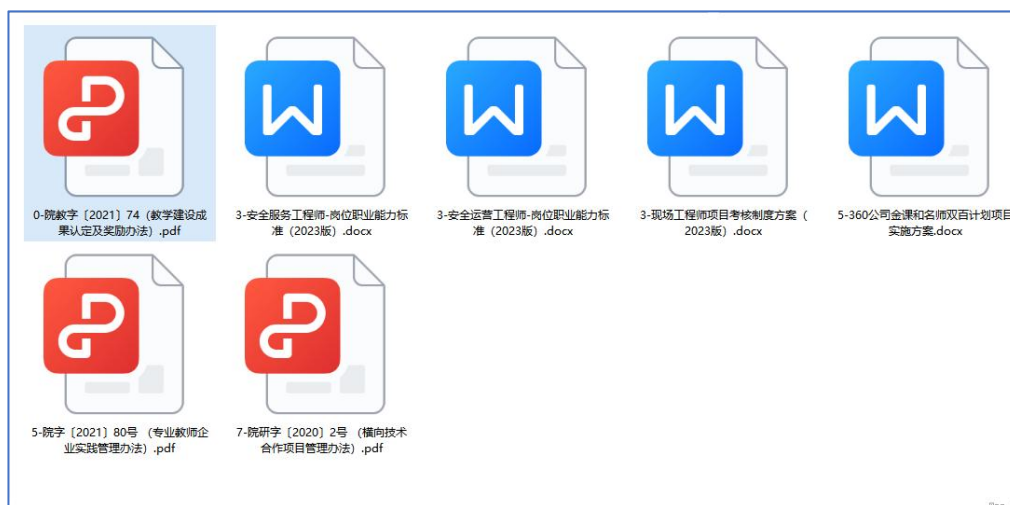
0-院教字〔2021〕74（教学建设成果认定及奖励办法）.pdf

3-安全服务工程师-岗位职业能力标准（2023版）.docx

3-安全运营工程师-岗位职业能力标准（2023版）.docx

3-现场工程师项目考核制度方案（2023版）.docx

5-360公司金课和名师双百计划项目实施方案.docx

5-院字〔2021〕80号（专业教师企业实践管理办法）.pdf

7-院研字〔2020〕2号（横向技术合作项目管理办法）.pdf